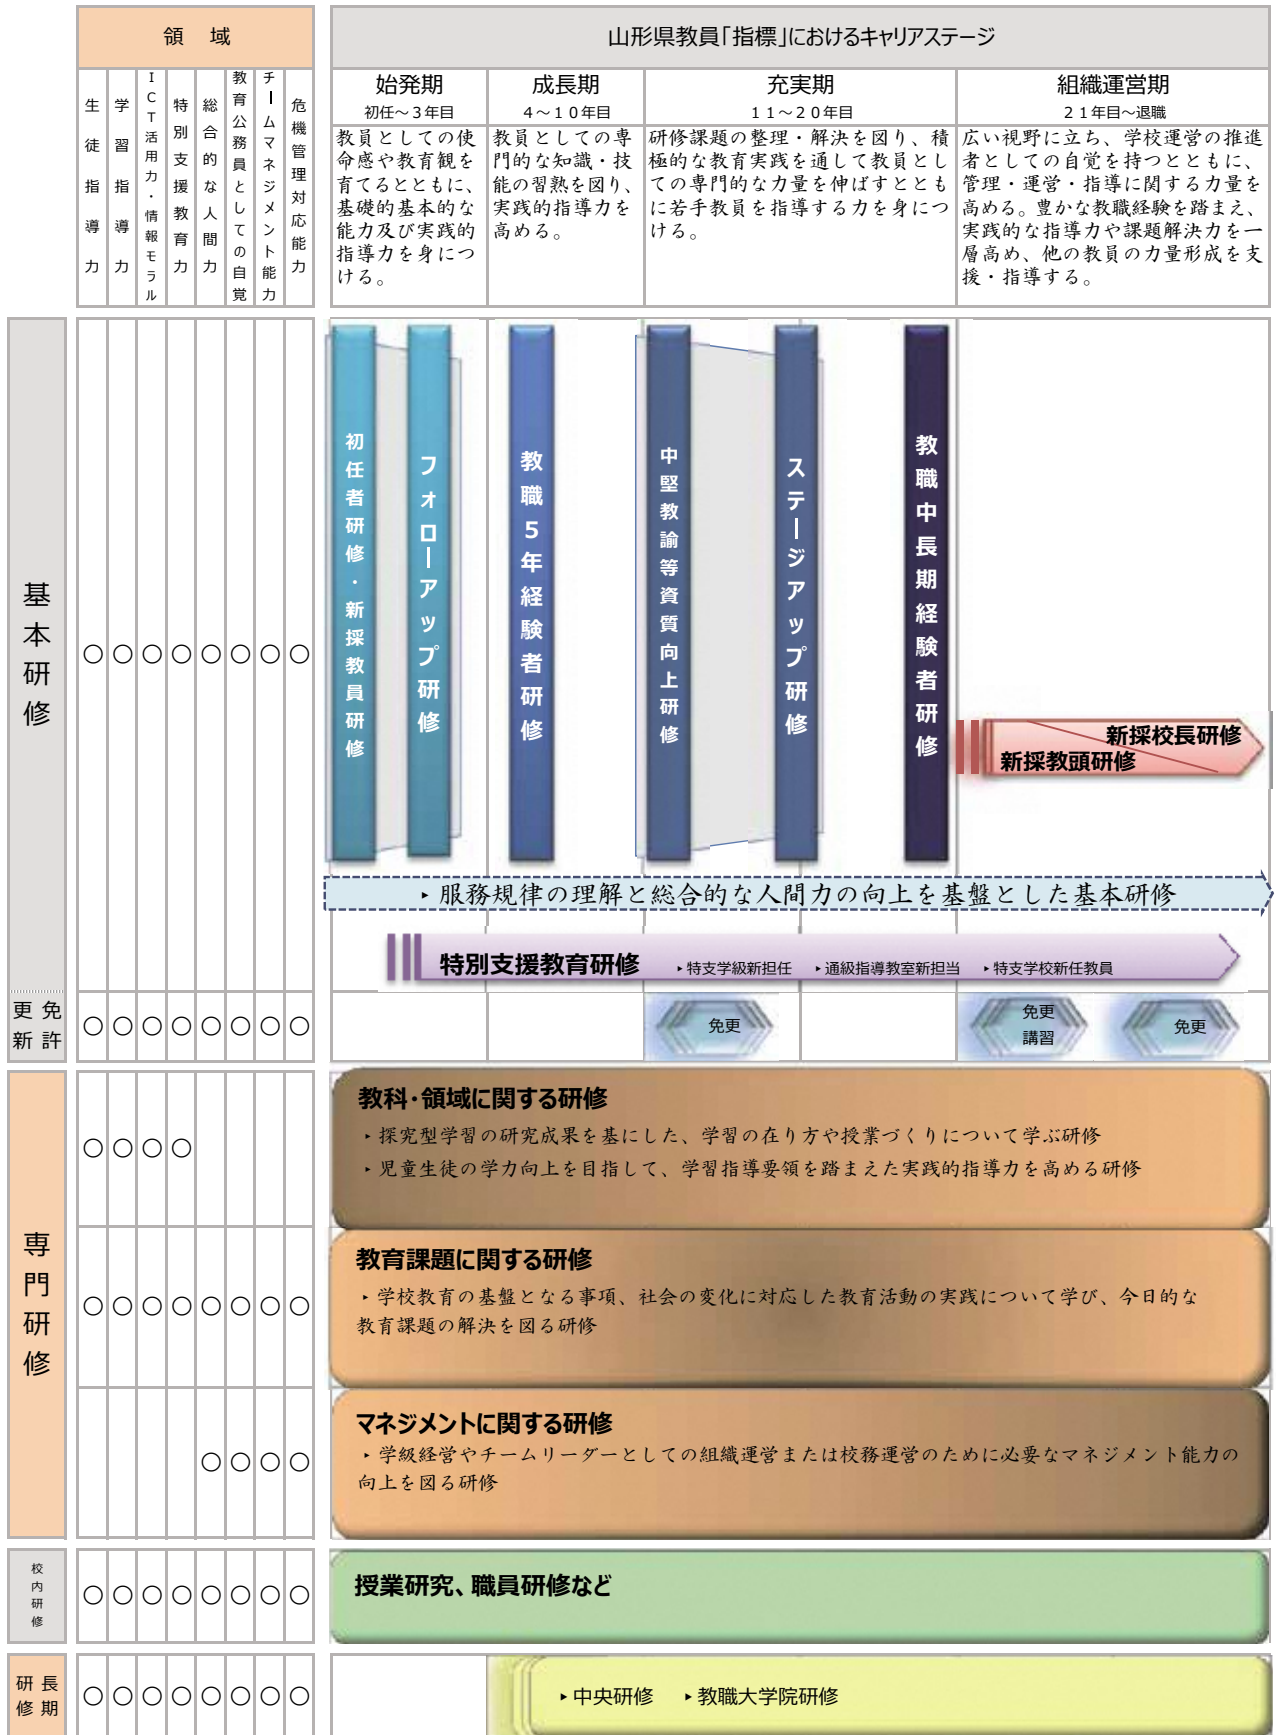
| 領　域 | | | | | | | | 山形県教員「指標」におけるキャリアステージ | | | |
|---|---|---|---|---|---|---|---|---|---|---|---|
| 生徒指導力 | 学習指導力 | ICT活用力・情報モラル | 特別支援教育力 | 総合的な人間力 | 教育公務員としての自覚 | チームマネジメント能力 | 危機管理対応能力 | 始発期 初任～３年目 | 成長期 ４～１０年目 | 充実期 １１～２０年目 | 組織運営期 ２１年目～退職 |
| | | | | | | | | 教員としての使命感や教育観を育てるとともに、基礎的基本的な能力及び実践的指導力を身につける。 | 教員としての専門的な知識・技能の習熟を図り、実践的指導力を高める。 | 研修課題の整理・解決を図り、積極的な教育実践を通して教員としての専門的な力量を伸ばすとともに若手教員を指導する力を身につける。 | 広い視野に立ち、学校運営の推進者としての自覚を持つとともに、管理・運営・指導に関する力量を高める。豊かな教職経験を踏まえ、実践的な指導力や課題解決力を一層高め、他の教員の力量形成を支援・指導する。 |

基本研修
○○○○○○○○
初任者研修・新採教員研修
フォローアップ研修
教職５年経験者研修
中堅教諭等資質向上研修
ステージアップ研修
教職中長期経験者研修
新採校長研修
新採教頭研修
‣服務規律の理解と総合的な人間力の向上を基盤とした基本研修
特別支援教育研修　‣特支学級新担任　‣通級指導教室新担当　‣特支学校新任教員

免許更新
○○○○○○○○
免更
免更講習
免更

専門研修
○○○○
教科･領域に関する研修
‣探究型学習の研究成果を基にした、学習の在り方や授業づくりについて学ぶ研修
‣児童生徒の学力向上を目指して、学習指導要領を踏まえた実践的指導力を高める研修

○○○○○○○○
教育課題に関する研修
‣学校教育の基盤となる事項、社会の変化に対応した教育活動の実践について学び、今日的な教育課題の解決を図る研修

○○○○
マネジメントに関する研修
‣学級経営やチームリーダーとしての組織運営または校務運営のために必要なマネジメント能力の向上を図る研修

校内研修
○○○○○○○○
授業研究、職員研修など

長期研修
○○○○○○○○
‣中央研修　‣教職大学院研修